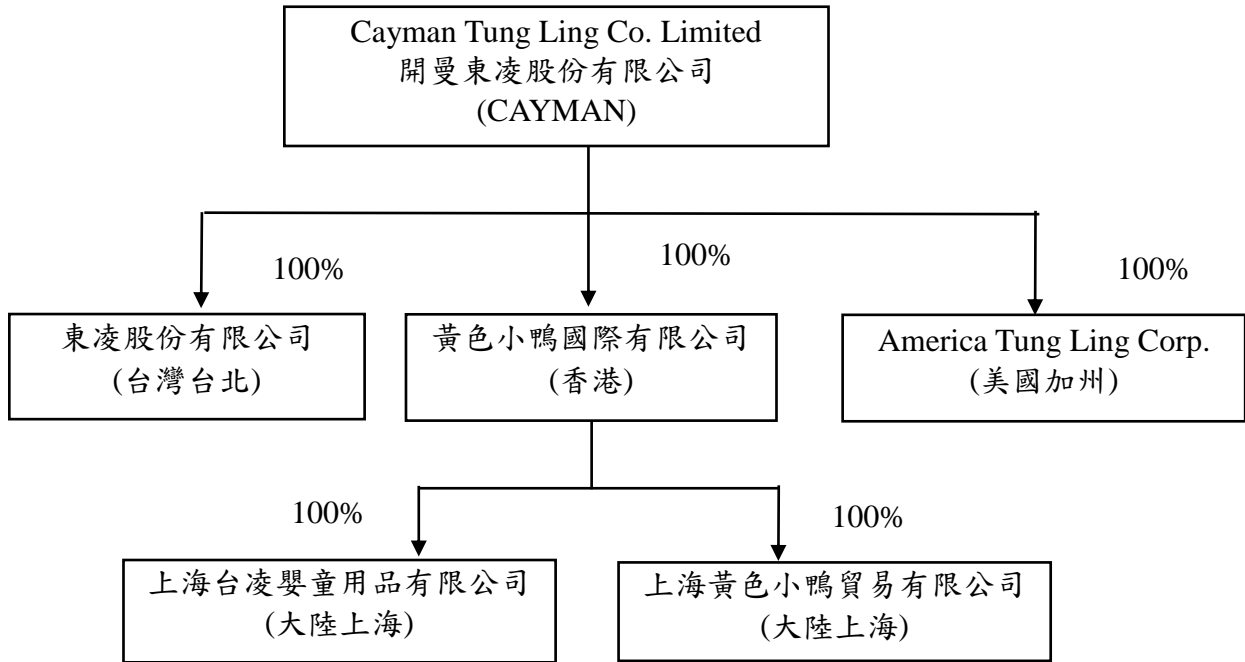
Cayman Tung Ling Co. Limited
開曼東凌股份有限公司
(CAYMAN)

100%

東凌股份有限公司
(台灣台北)

100%

黃色小鴨國際有限公司
(香港)

100%

America Tung Ling Corp.
(美國加州)

100%

上海台凌嬰童用品有限公司
(大陸上海)

100%

上海黃色小鴨貿易有限公司
(大陸上海)